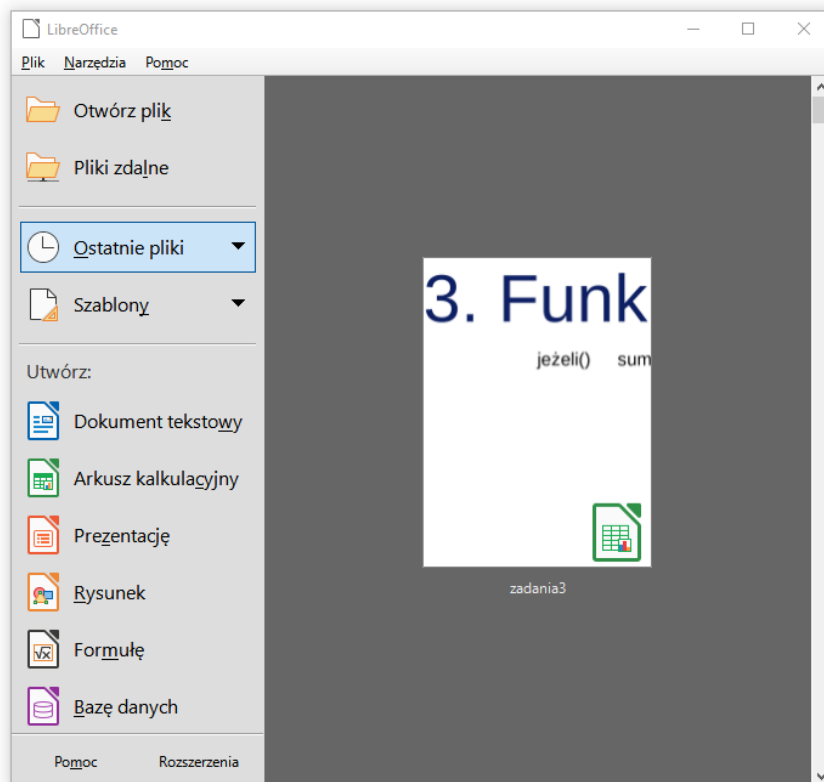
LibreOffice

Plik Narzędzia Pomoc

Otwórz plik

Pliki zdalne

Ostatnie pliki

Szablony

Utwórz:

Dokument tekstowy

Arkusz kalkulacyjny

Prezentację

Rysunek

Formułę

Bazę danych

Pomoc Rozszerzenia

3. Funk

jeżeli() sum

zadania3